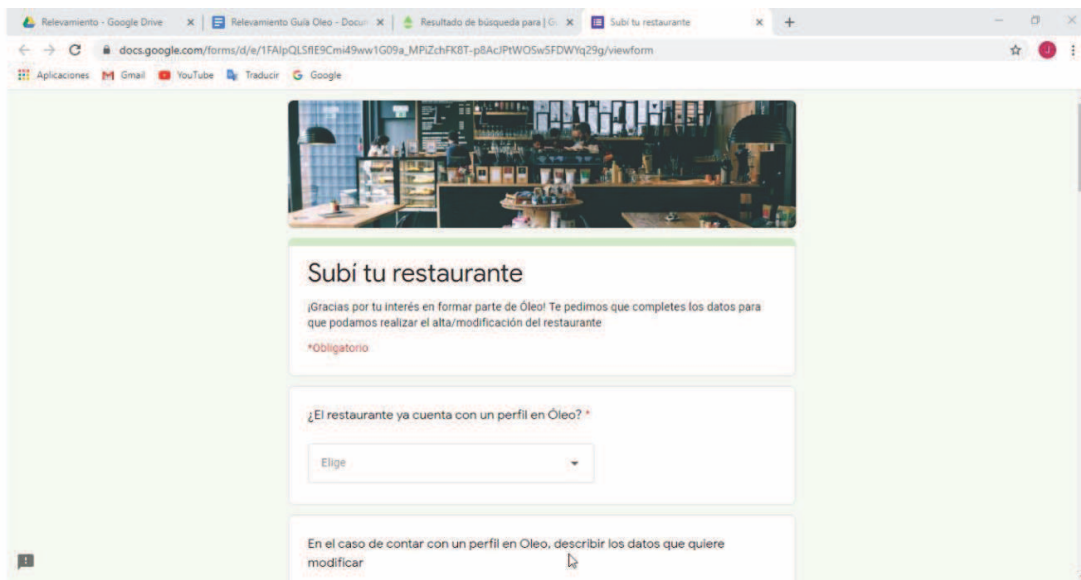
Relevamiento - Google Drive × Relevamiento Guía Oleo - Docu × Resultado de búsqueda para | G × Subí tu restaurante × +

docs.google.com/forms/d/e/1FAIpQLSfIE9Cmi49ww1G09a_MPiZchFK8T-p8AcJPtWOSw5FDWYq29g/viewform

Aplicaciones Gmail YouTube Traducir Google

Subí tu restaurante

¡Gracias por tu interés en formar parte de Óleo! Te pedimos que completes los datos para que podamos realizar el alta/modificación del restaurante

*Obligatorio

¿El restaurante ya cuenta con un perfil en Óleo? *

Elige

En el caso de contar con un perfil en Oleo, describir los datos que quiere modificar